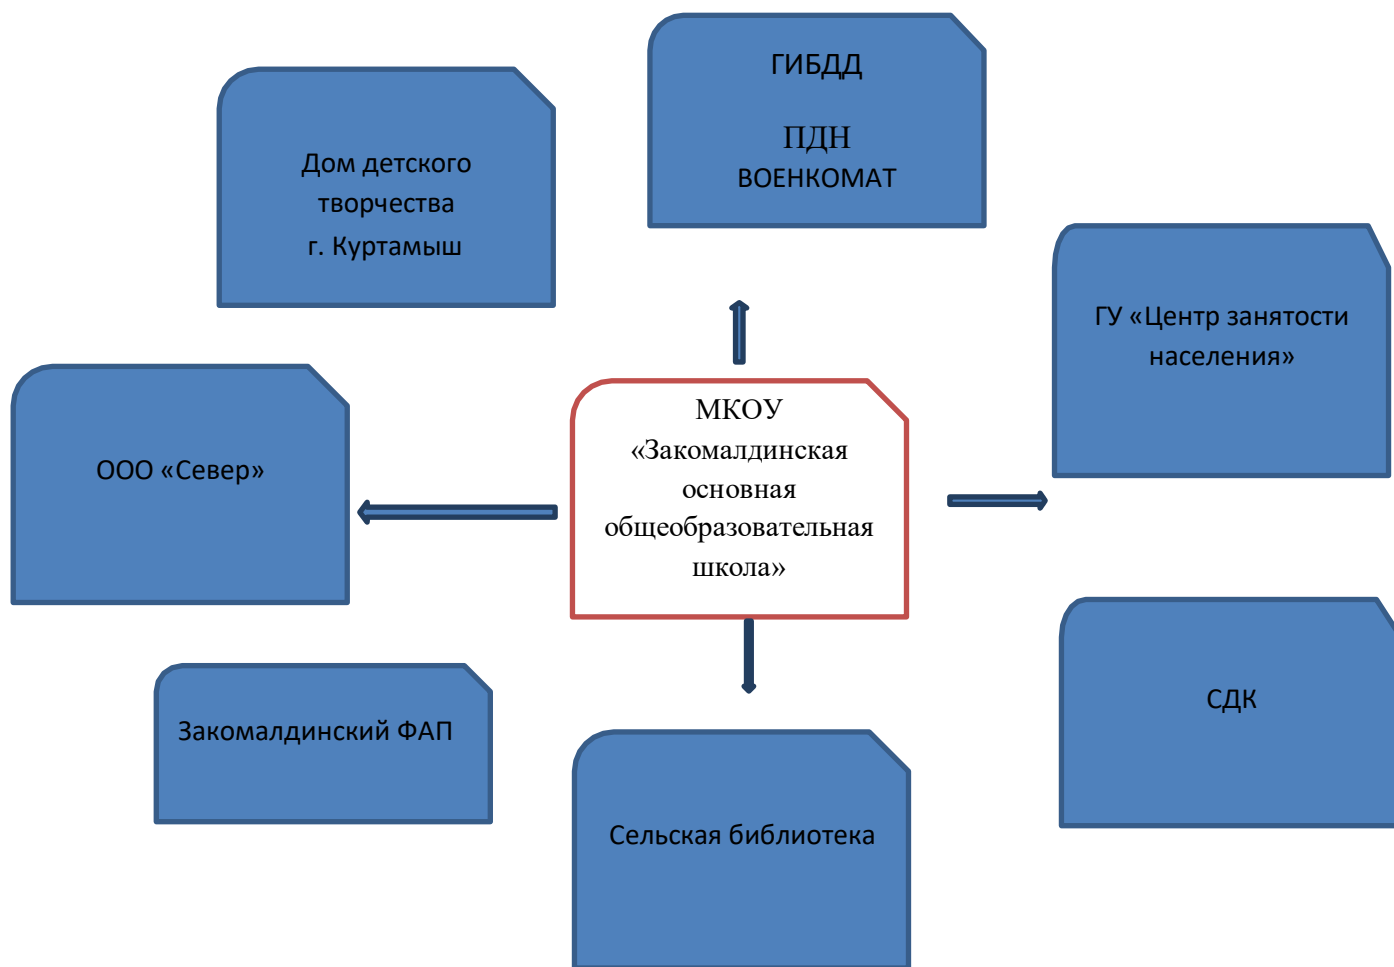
ГИБДД

ПДН

ВОЕНКОМАТ

Дом детского творчества г. Куртамыш

ГУ «Центр занятости населения»

ООО «Север»

МКОУ «Закомалдинская основная общеобразовательная школа»

СДК

Закомалдинский ФАП

Сельская библиотека